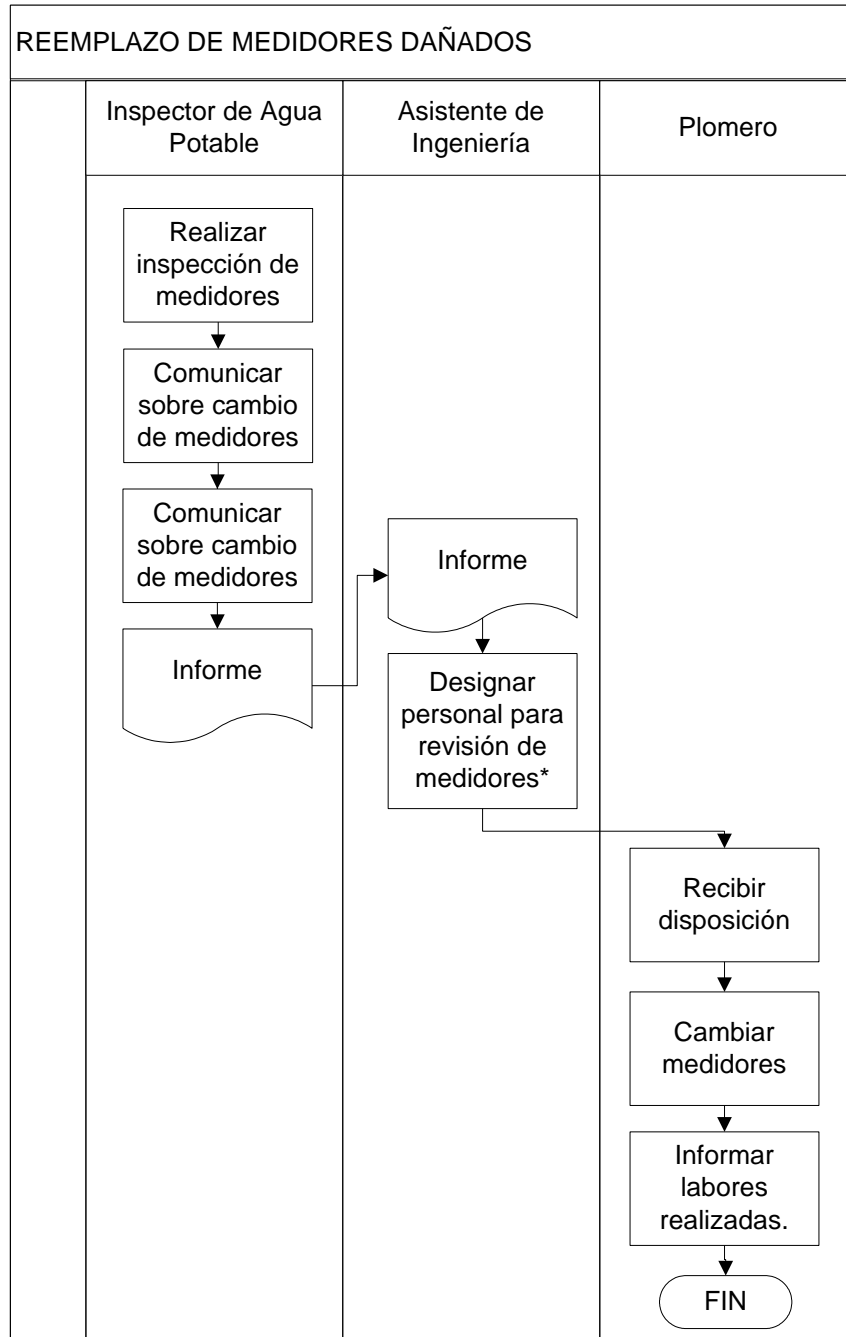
REEMPLAZO DE MEDIDORES DAÑADOS

Inspector de Agua Potable

Asistente de Ingeniería

Plomero

Realizar inspección de medidores

Comunicar sobre cambio de medidores

Comunicar sobre cambio de medidores

Informe

Informe

Designar personal para revisión de medidores*

Recibir disposición

Cambiar medidores

Informar labores realizadas.

FIN